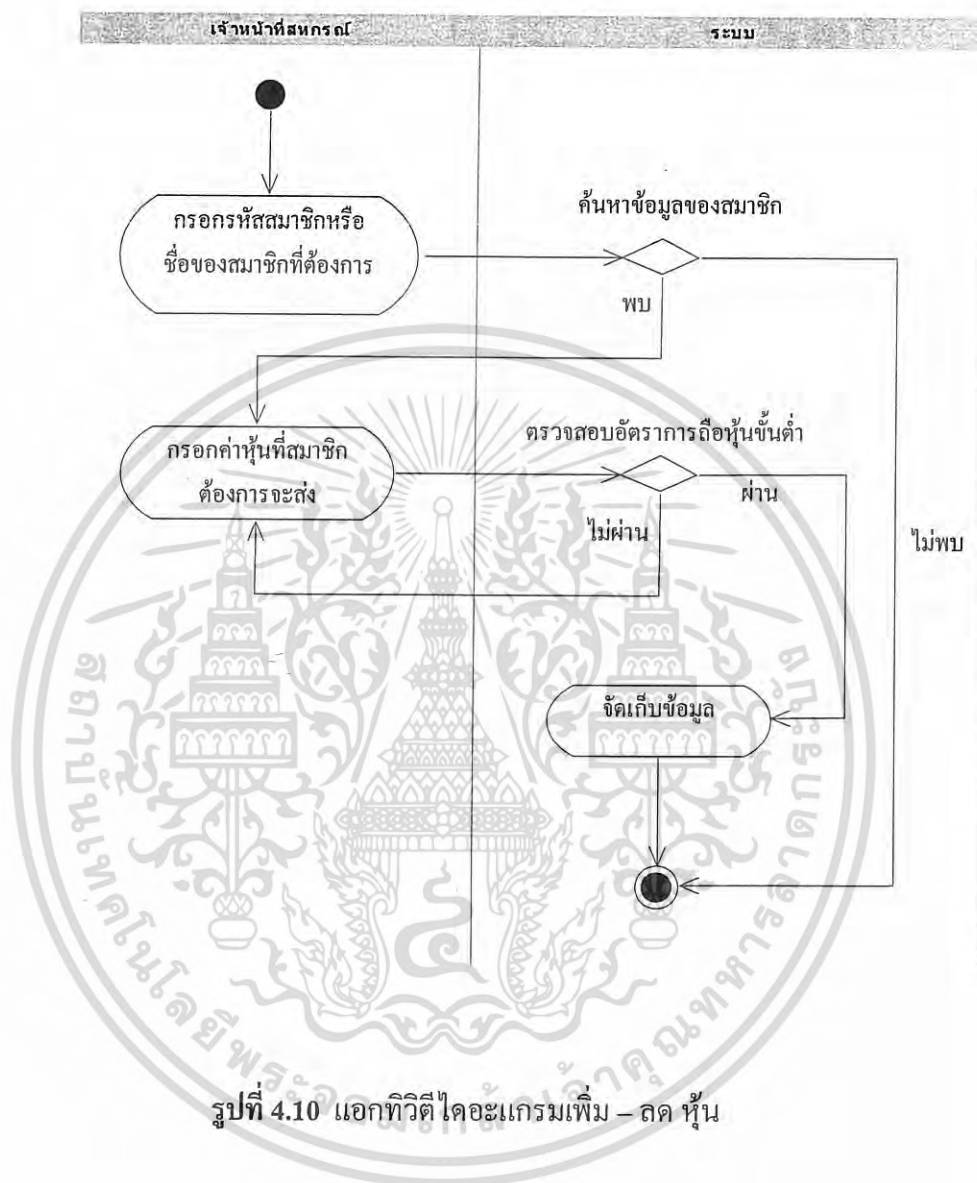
เจ้าหน้าที่สหกรณ์

ระบบ

กรอกรหัสสมาชิกหรือชื่อของสมาชิกที่ต้องการ

ค้นหาข้อมูลของสมาชิก

พบ

กรอกค่าหุ้นที่สมาชิกต้องการจะส่ง

ตรวจสอบอัตราการถือหุ้นขั้นต่ำ

ผ่าน

ไม่ผ่าน

ไม่พบ

จัดเก็บข้อมูล

รูปที่ 4.10 แอกทิวิตีไดอะแกรมเพิ่ม – ลด หุ้น